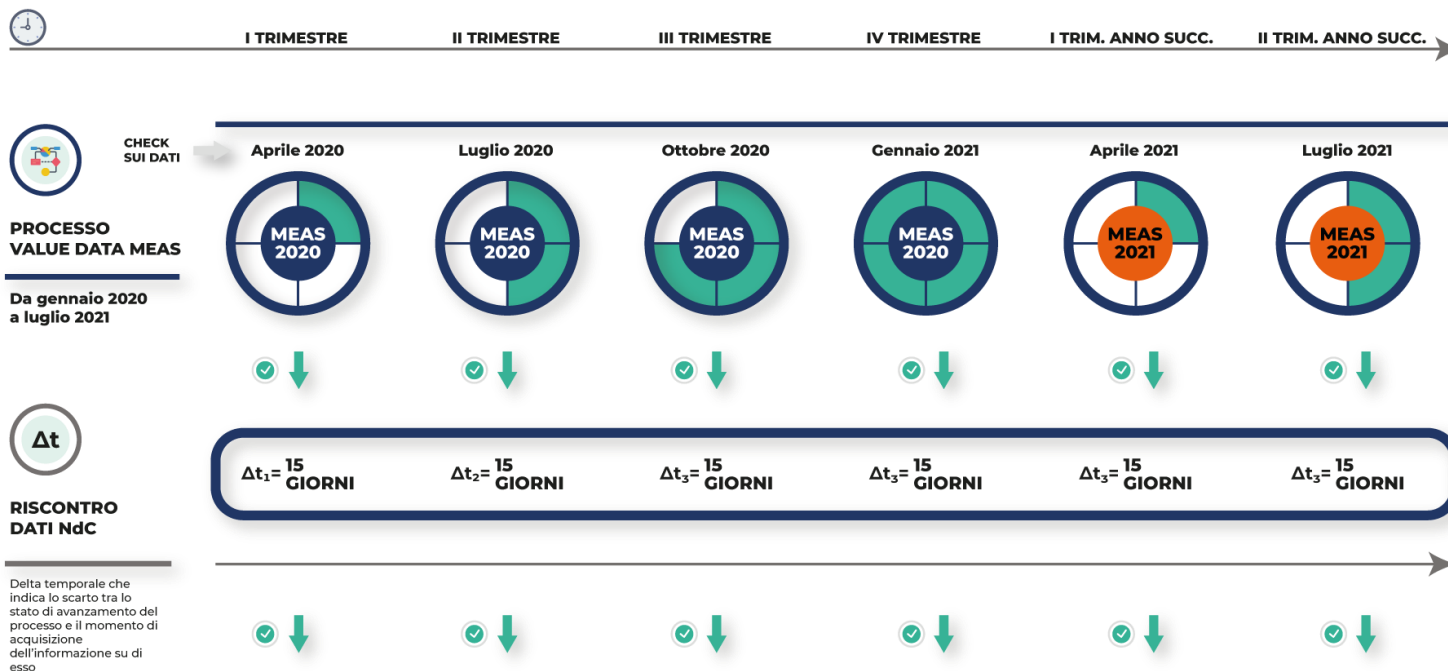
I TRIMESTRE | II TRIMESTRE | III TRIMESTRE | IV TRIMESTRE | I TRIM. ANNO SUCC. | II TRIM. ANNO SUCC.

CHECK SUI DATI

PROCESSO VALUE DATA MEAS

Da gennaio 2020 a luglio 2021

Aprile 2020
MEAS 2020

Luglio 2020
MEAS 2020

Ottobre 2020
MEAS 2020

Gennaio 2021
MEAS 2020

Aprile 2021
MEAS 2021

Luglio 2021
MEAS 2021

Δt

RISCONTRO DATI NdC

Delta temporale che indica lo scarto tra lo stato di avanzamento del processo e il momento di acquisizione dell'informazione su di esso

$\Delta t_1=$ 15 GIORNI

$\Delta t_2=$ 15 GIORNI

$\Delta t_3=$ 15 GIORNI

$\Delta t_3=$ 15 GIORNI

$\Delta t_3=$ 15 GIORNI

$\Delta t_3=$ 15 GIORNI